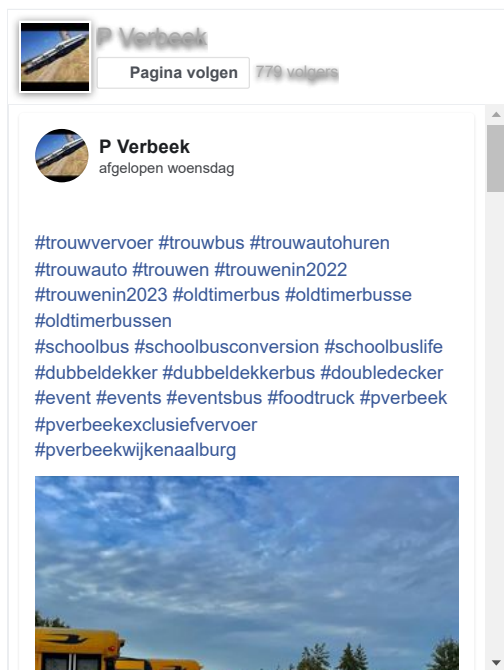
P Verbeek
Pagina volgen 779 volgers

P Verbeek
afgelopen woensdag

#trouwvervoer #trouwbus #trouwautohuren #trouwauto #trouwen #trouwenin2022 #trouwenin2023 #oldtimerbus #oldtimerbusse #oldtimerbussen #schoolbus #schoolbusconversion #schoolbuslife #dubbeldekker #dubbeldekkerbus #doubledecker #event #events #eventsbus #foodtruck #pverbeek #pverbeekexclusiefvervoer #pverbeekwijkenaalburg